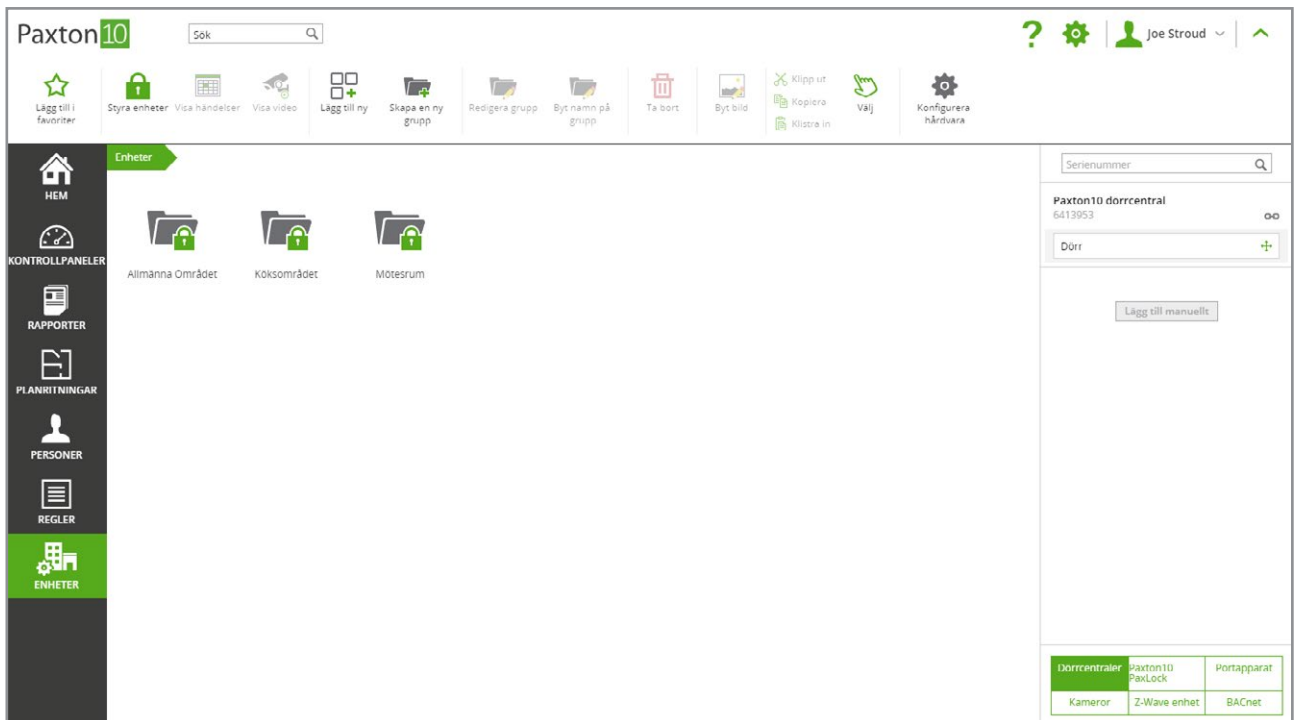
Paxton10

Sök

?

Joe Stroud

Lägg till i favoriter

Styra enheter

Visa händelser

Visa video

Lägg till ny

Skapa en ny grupp

Redigera grupp

Byt namn på grupp

Ta bort

Byt bild

Klipp ut

Kopiera

Klistra in

Välj

Konfigurera hårdvara

HEM

KONTROLLPANELER

RAPPORTER

PLANRITNINGAR

PERSONER

REGLER

ENHETER

Enheter

Allmänna Området

Köksområdet

Mötesrum

Serienummer

Paxton10 dörrcentral
6413953

Dörr

Lägg till manuellt

| Dörrcentraler | Paxton10 PaxLock | Portapparat |
|---|---|---|
| Kameror | Z-Wave enhet | BACnet |